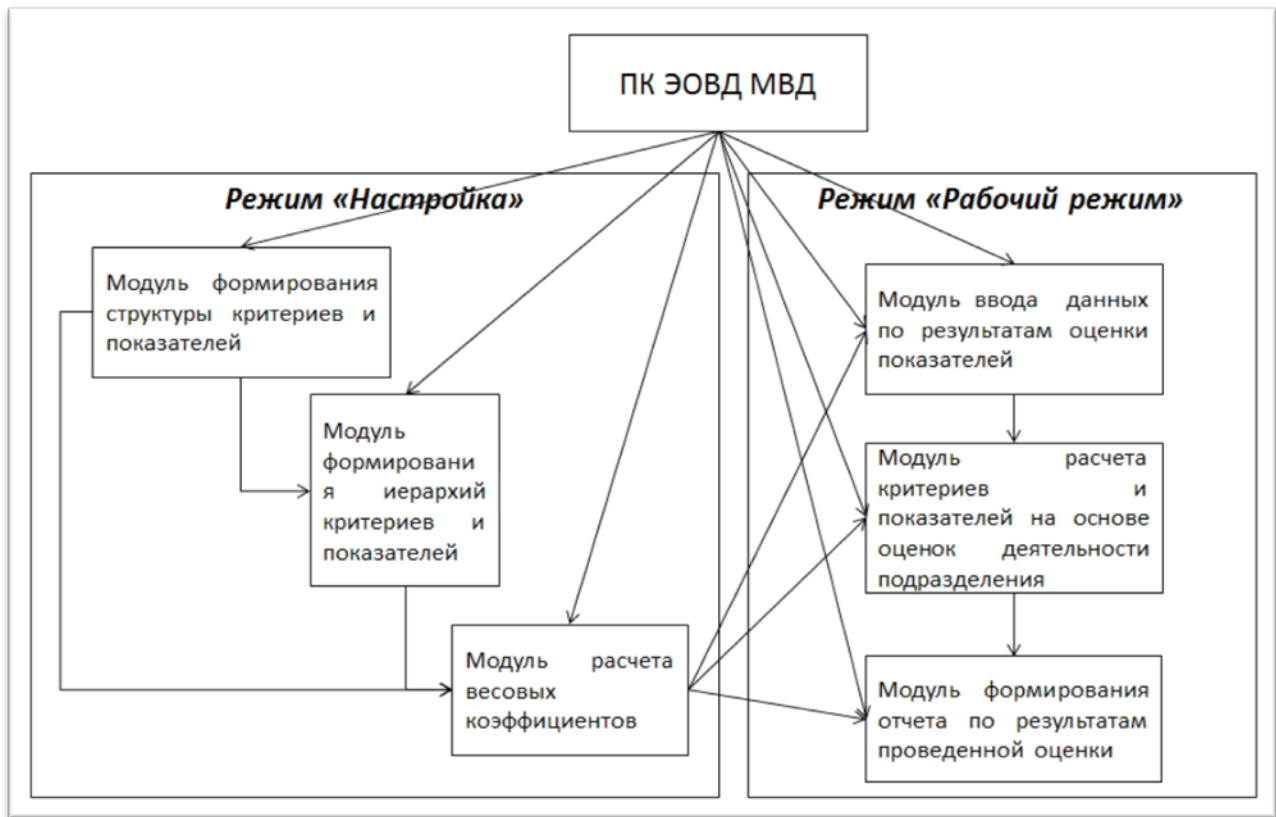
ПК ЭОВД МВД

Режим «Настройка»

Модуль формирования структуры критериев и показателей

Модуль формирования иерархий критериев и показателей

Модуль расчета весовых коэффициентов

Режим «Рабочий режим»

Модуль ввода данных по результатам оценки показателей

Модуль расчета критериев и показателей на основе оценок деятельности подразделения

Модуль формирования отчета по результатам проведенной оценки